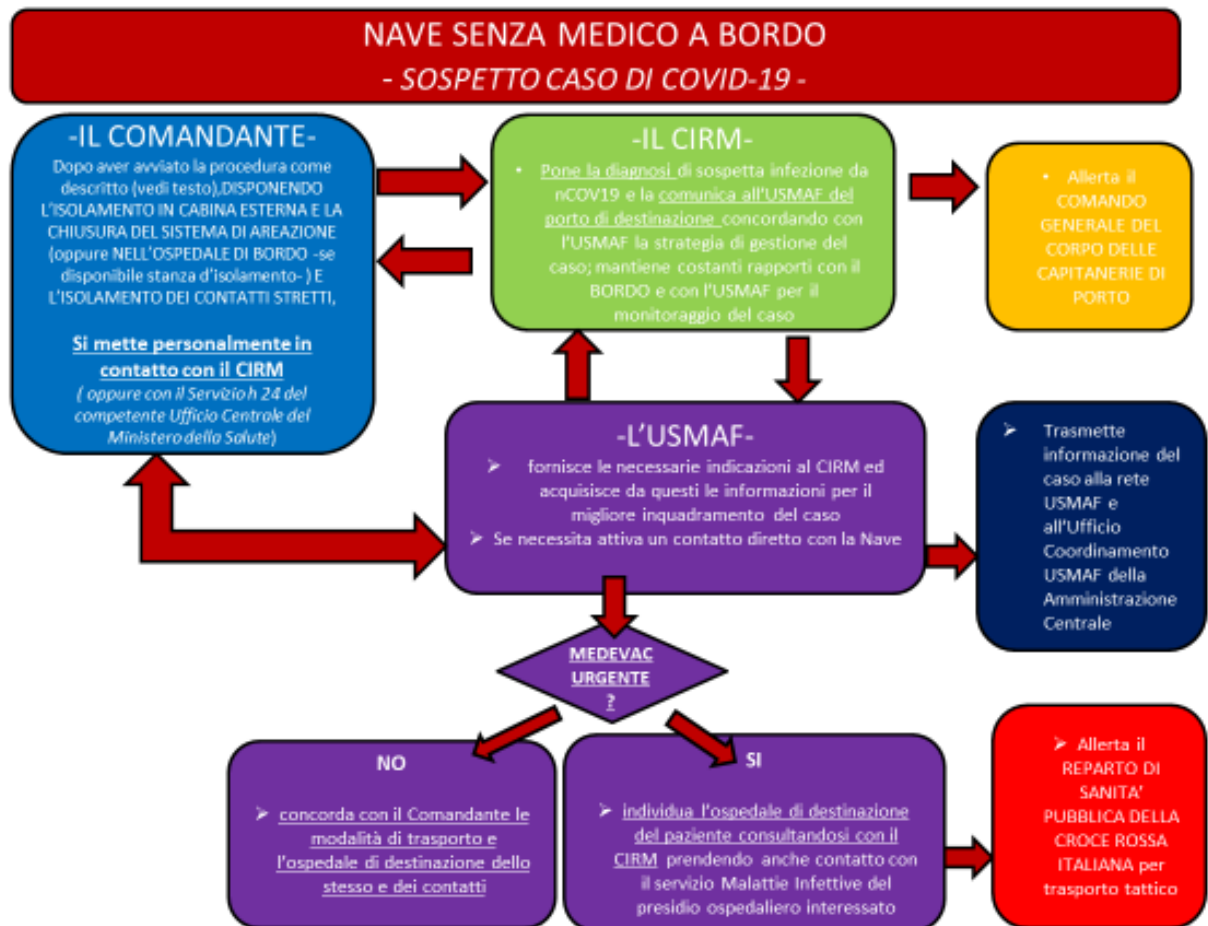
NAVE SENZA MEDICO A BORDO
- SOSPETTO CASO DI COVID-19 -

-IL COMANDANTE-
Dopo aver avviato la procedura come descritto (vedi testo),DISPONENDO L'ISOLAMENTO IN CABINA ESTERNA E LA CHIUSURA DEL SISTEMA DI AREAZIONE (oppure NELL'OSPEDALE DI BORDO -se disponibile stanza d'isolamento- ) E L'ISOLAMENTO DEI CONTATTI STRETTI,

Si mette personalmente in contatto con il CIRM
( oppure con il Servizio h 24 del competente Ufficio Centrale del Ministero della Salute)

-IL CIRM-
• Pone la diagnosi di sospetta infezione da nCOV19 e la comunica all'USMAF del porto di destinazione concordando con l'USMAF la strategia di gestione del caso; mantiene costanti rapporti con il BORDO e con l'USMAF per il monitoraggio del caso

• Allerta il COMANDO GENERALE DEL CORPO DELLE CAPITANERIE DI PORTO

-L'USMAF-
➢ fornisce le necessarie indicazioni al CIRM ed acquisisce da questi le informazioni per il migliore inquadramento del caso
➢ Se necessita attiva un contatto diretto con la Nave

➢ Trasmette informazione del caso alla rete USMAF e all'Ufficio Coordinamento USMAF della Amministrazione Centrale

MEDEVAC URGENTE ?

NO
➢ concorda con il Comandante le modalità di trasporto e l'ospedale di destinazione dello stesso e dei contatti

SI
➢ individua l'ospedale di destinazione del paziente consultandosi con il CIRM prendendo anche contatto con il servizio Malattie Infettive del presidio ospedaliero interessato

➢ Allerta il REPARTO DI SANITA' PUBBLICA DELLA CROCE ROSSA ITALIANA per trasporto tattico